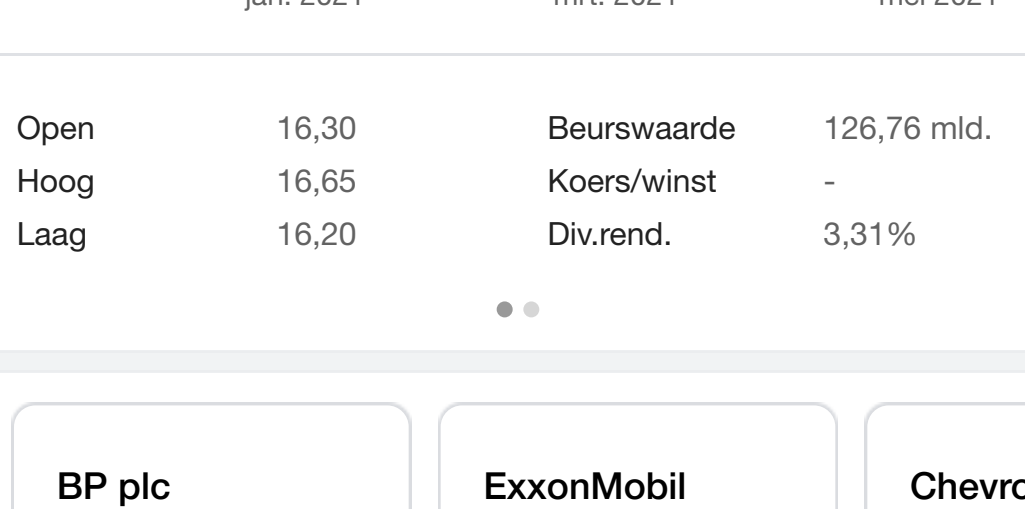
jan. 2021 mrt. 2021 mei 2021

| | | | |
|---|---|---|---|
| Open | 16,30 | Beurswaarde | 126,76 mld. |
| Hoog | 16,65 | Koers/winst | - |
| Laag | 16,20 | Div.rend. | 3,31% |

BP plc

ExxonMobil

Chevr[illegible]